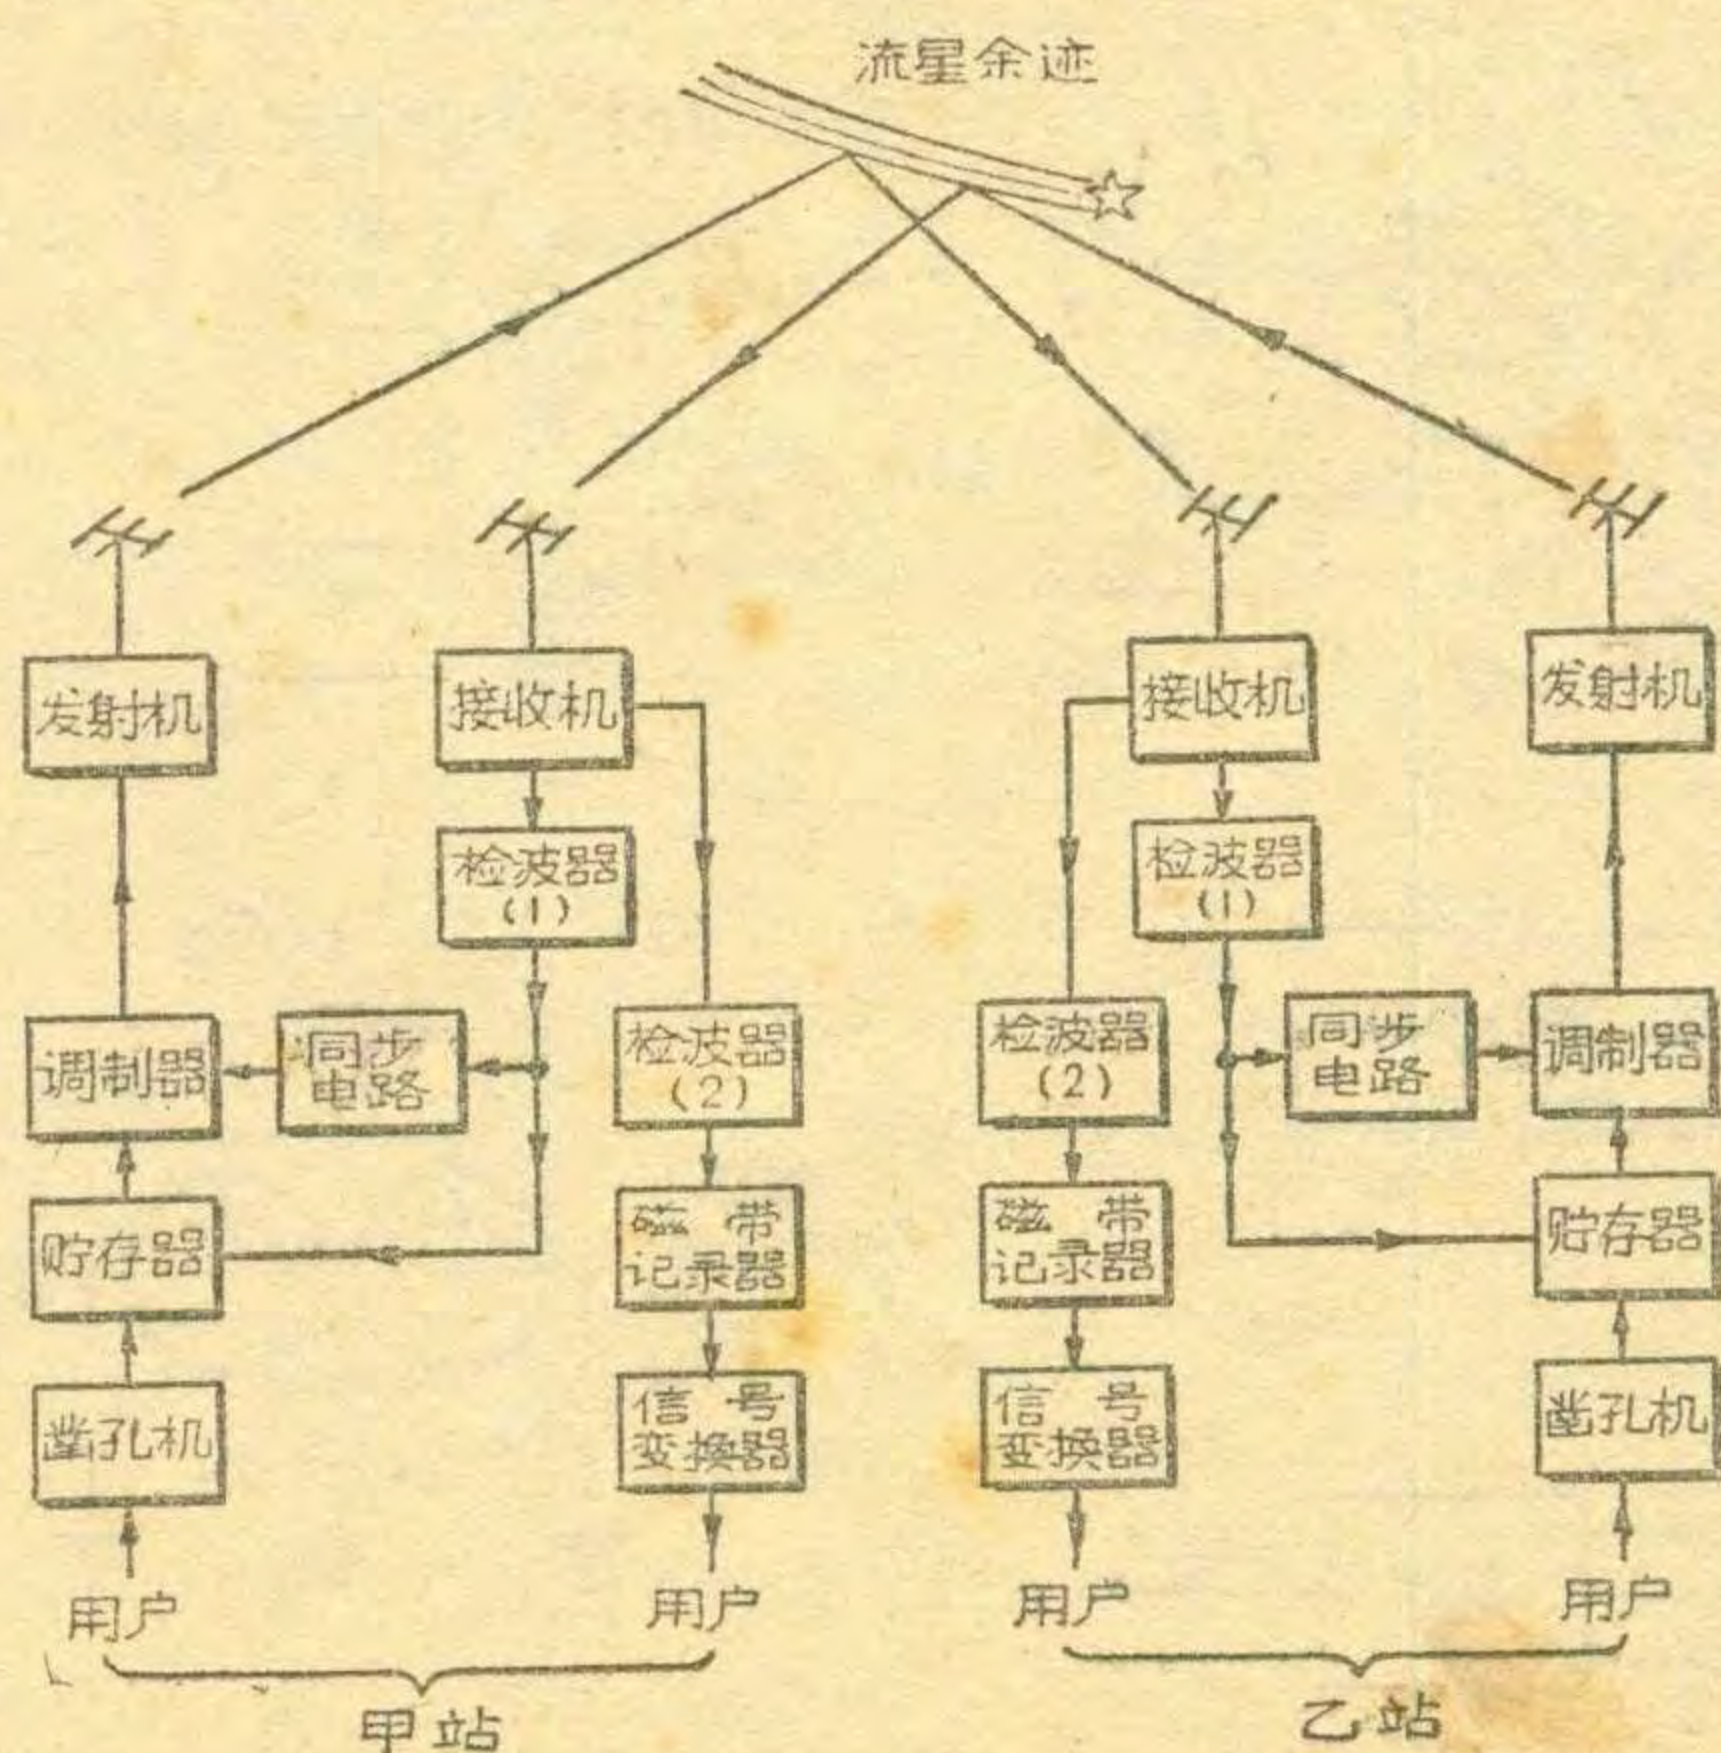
流星余迹

发射机
接收机
接收机
发射机

检波器 (1)
检波器 (1)

调制器
同步电路
检波器 (2)
检波器 (2)
同步电路
调制器

贮存器
磁带记录器
磁带记录器
贮存器

凿孔机
信号变换器
信号变换器
凿孔机

用户
用户
用户
用户

甲站
乙站